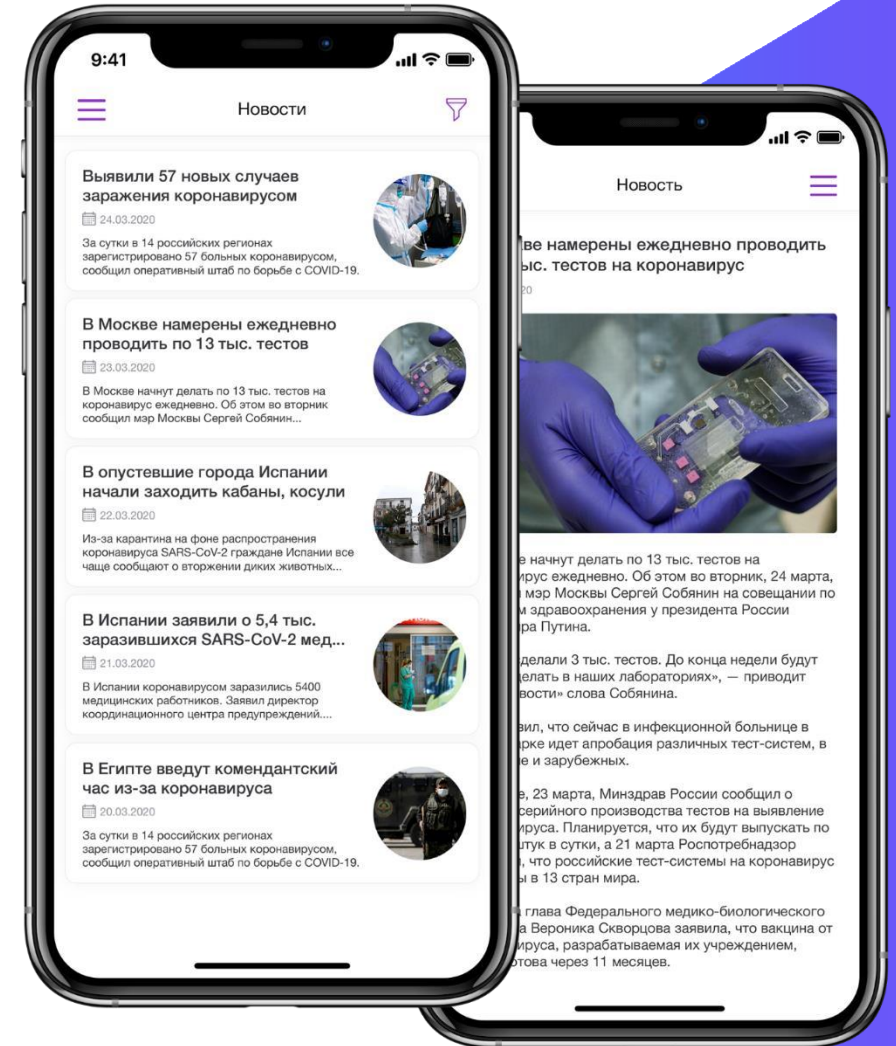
9:41

Новости

Выявили 57 новых случаев заражения коронавирусом

24.03.2020

За сутки в 14 российских регионах зарегистрировано 57 больных коронавирусом, сообщил оперативный штаб по борьбе с COVID-19.

В Москве намерены ежедневно проводить по 13 тыс. тестов

23.03.2020

В Москве начнут делать по 13 тыс. тестов на коронавирус ежедневно. Об этом во вторник сообщил мэр Москвы Сергей Собянин...

В опустевшие города Испании начали заходить кабаны, косули

22.03.2020

Из-за карантина на фоне распространения коронавируса SARS-CoV-2 граждане Испании все чаще сообщают о вторжении диких животных...

В Испании заявили о 5,4 тыс. заразившихся SARS-CoV-2 мед...

21.03.2020

В Испании коронавирусом заразились 5400 медицинских работников. Заявил директор координационного центра предупреждений...

В Египте введут комендантский час из-за коронавируса

20.03.2020

За сутки в 14 российских регионах зарегистрировано 57 больных коронавирусом, сообщил оперативный штаб по борьбе с COVID-19.

Новость

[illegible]ве намерены ежедневно проводить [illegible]ыс. тестов на коронавирус

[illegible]20

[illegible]е начнут делать по 13 тыс. тестов на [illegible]ирус ежедневно. Об этом во вторник, 24 марта, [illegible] мэр Москвы Сергей Собянин на совещании по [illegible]м здравоохранения у президента России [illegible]ра Путина.

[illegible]делали 3 тыс. тестов. До конца недели будут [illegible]делать в наших лабораториях», — приводит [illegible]вости» слова Собянина.

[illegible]вил, что сейчас в инфекционной больнице в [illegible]арке идет апробация различных тест-систем, в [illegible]е и зарубежных.

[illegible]е, 23 марта, Минздрав России сообщил о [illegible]серийного производства тестов на выявление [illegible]ируса. Планируется, что их будут выпускать по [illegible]тук в сутки, а 21 марта Роспотребнадзор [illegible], что российские тест-системы на коронавирус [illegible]ы в 13 стран мира.

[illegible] глава Федерального медико-биологического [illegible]а Вероника Скворцова заявила, что вакцина от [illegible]ируса, разрабатываемая их учреждением, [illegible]това через 11 месяцев.